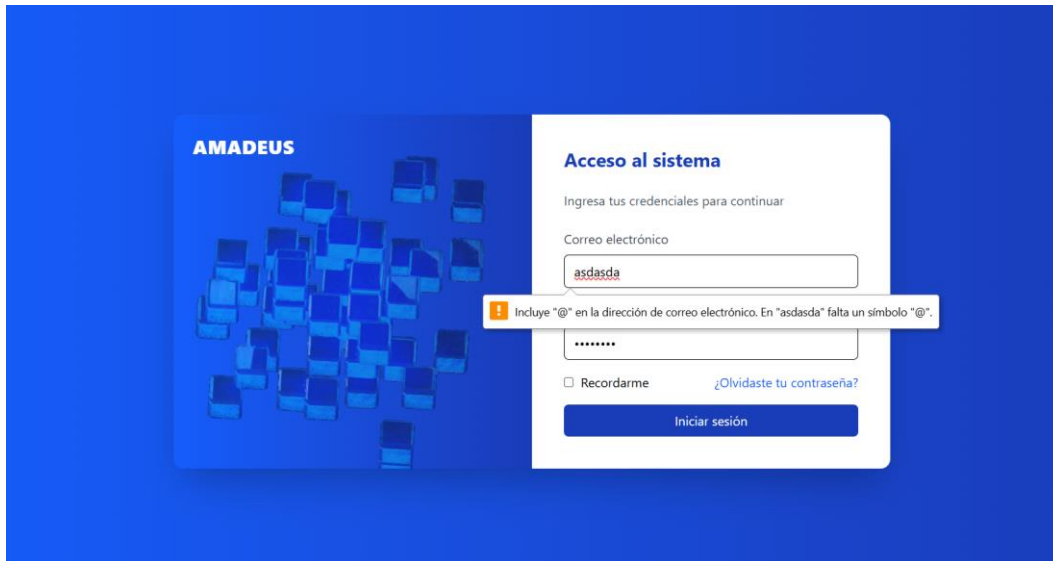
AMADEUS

Acceso al sistema

Ingresa tus credenciales para continuar

Correo electrónico

asdasda

! Incluye "@" en la dirección de correo electrónico. En "asdasda" falta un símbolo "@".

••••••••

Recordarme

¿Olvidaste tu contraseña?

Iniciar sesión